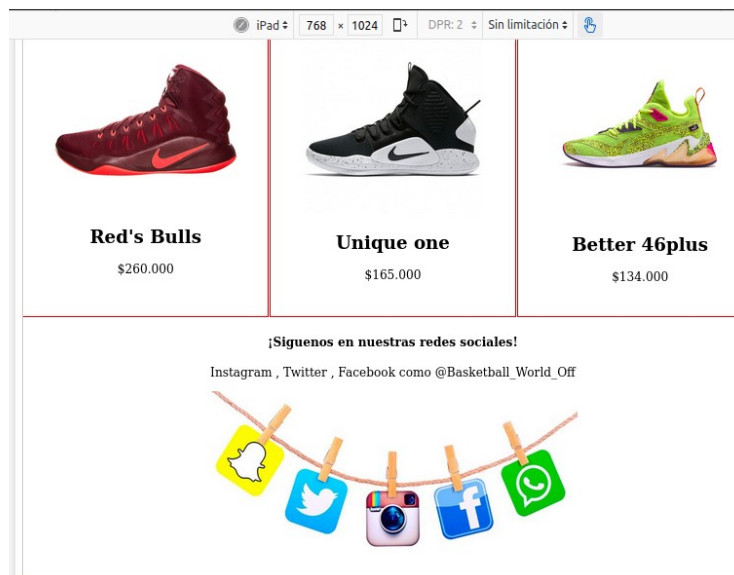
iPad 768 × 1024 DPR: 2 Sin limitación

Red's Bulls
$260.000

Unique one
$165.000

Better 46plus
$134.000

¡Siguenos en nuestras redes sociales!

Instagram , Twitter , Facebook como @Basketball_World_Off